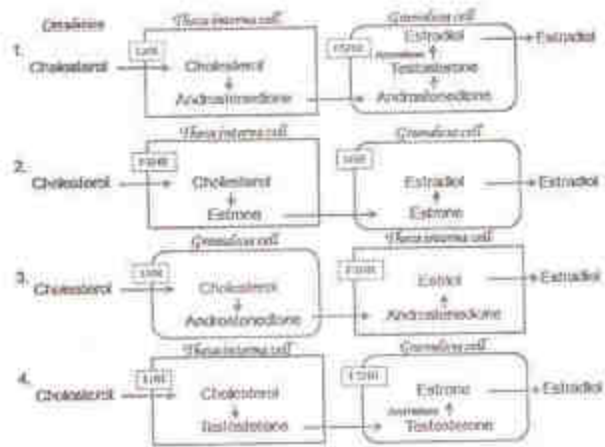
Ovulation

1.
Theca interna cell
LH
Cholesterol → Cholesterol
↓
Androstenedione

Granulosa cell
FSH
Estradiol → Estradiol
Aromatase ↑
Testosterone
↑
Androstenedione

2.
Theca interna cell
FSH
Cholesterol → Cholesterol
↓
Estrone

Granulosa cell
LH
Estradiol → Estradiol
↑
Estrone

3.
Granulosa cell
LH
Cholesterol → Cholesterol
↓
Androstenedione

Theca interna cell
FSH
Estriol → Estradiol
↑
Androstenedione

4.
Theca interna cell
LH
Cholesterol → Cholesterol
↓
Testosterone

Granulosa cell
FSH
Estrone → Estradiol
Aromatase ↑
Testosterone